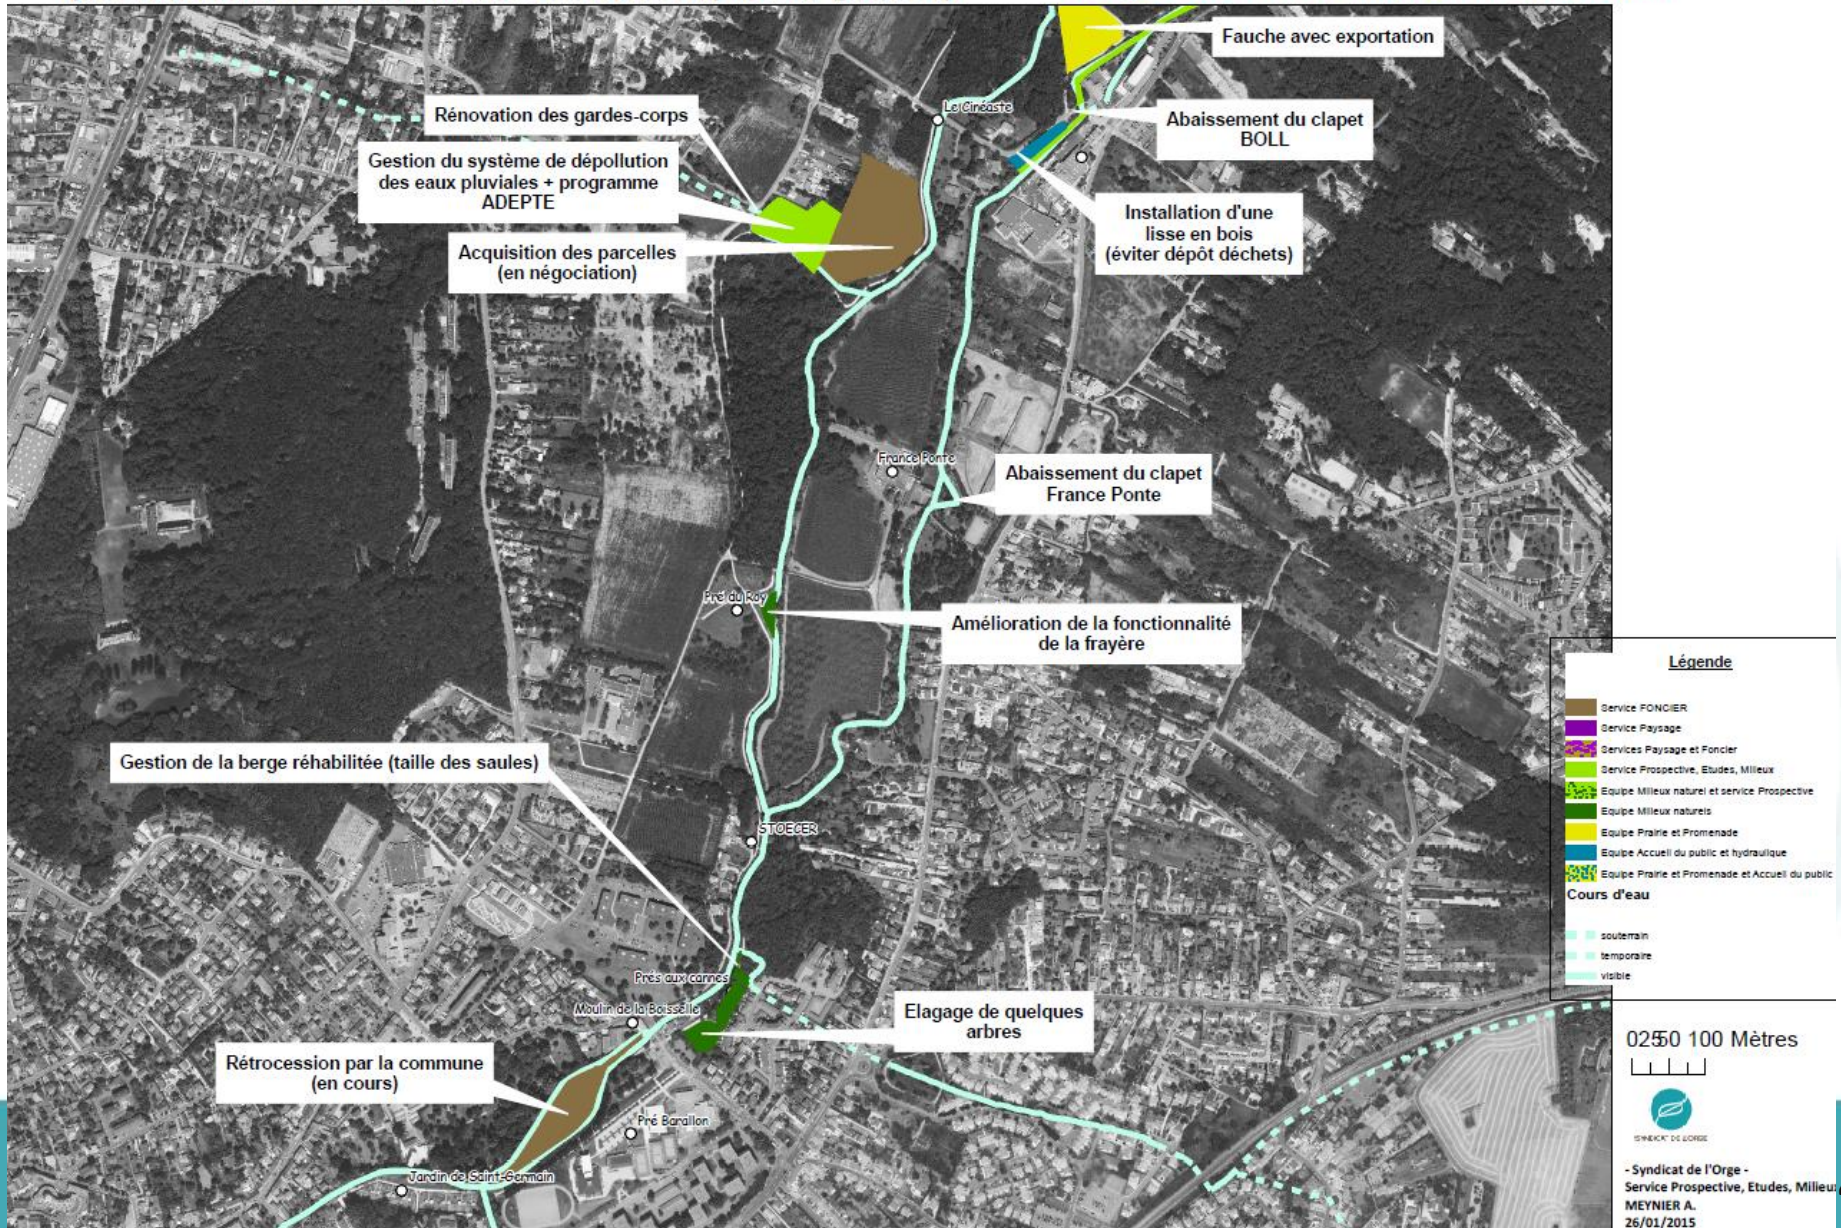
Fauche avec exportation

Rénovation des gardes-corps

Le Cinéaste

Abaissement du clapet BOLL

Gestion du système de dépollution des eaux pluviales + programme ADEPTE

Installation d'une lisse en bois (éviter dépôt déchets)

Acquisition des parcelles (en négociation)

France Ponte

Abaissement du clapet France Ponte

Pré du Roy

Amélioration de la fonctionnalité de la frayère

Légende

Service FONCIER
Service Paysage
Services Paysage et Foncier
Service Prospective, Etudes, Milieux
Equipe Milieux naturel et service Prospective
Equipe Milieux naturels
Equipe Prairie et Promenade
Equipe Accueil du public et hydraulique
Equipe Prairie et Promenade et Accueil du public
Cours d'eau
souterrain
temporaire
visible

Gestion de la berge réhabilitée (taille des saules)

STOECER

Prés aux carnes

Moulin de la Boisselle

Elagage de quelques arbres

Rétrocession par la commune (en cours)

Pré Barallon

Jardin de Saint-Germain

0 25 50 100 Mètres

SYNDICAT DE L'ORGE

- Syndicat de l'Orge -
Service Prospective, Etudes, Milieux
MEYNIER A.
26/01/2015